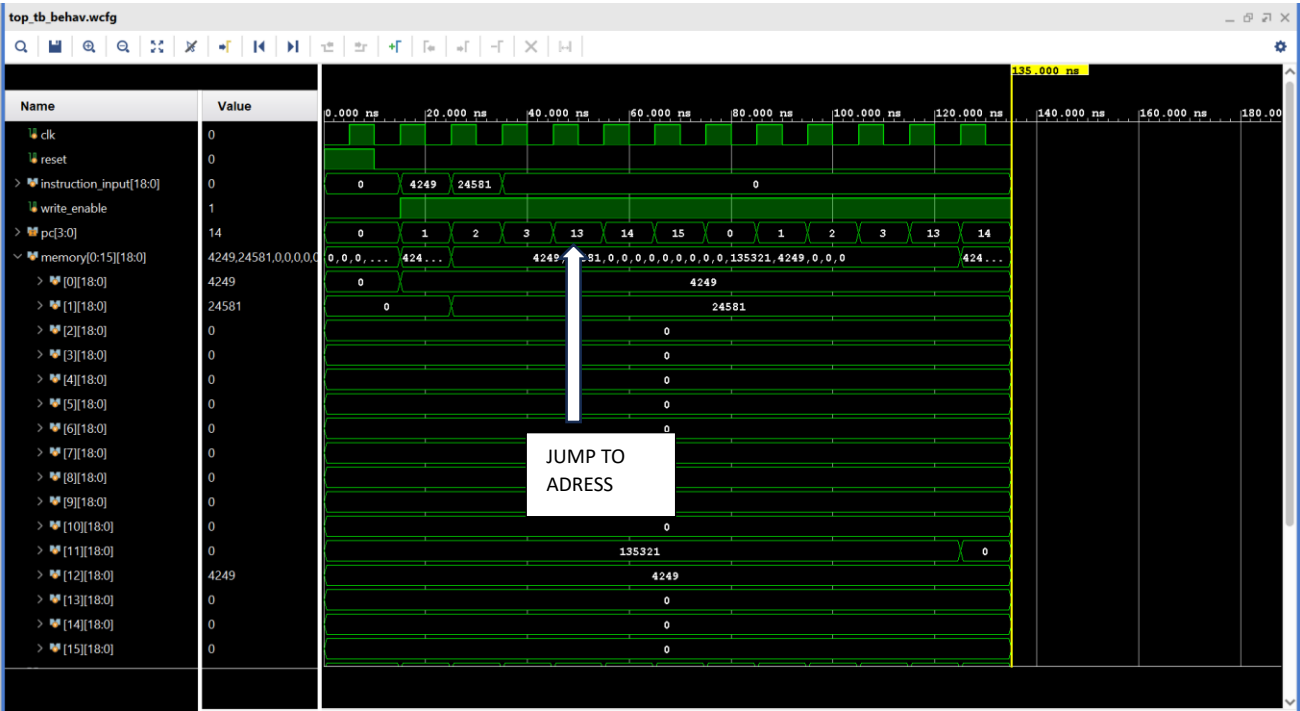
top_tb_behav.wcfg

135.000 ns

| Name | Value |
|---|---|
| clk | 0 |
| reset | 0 |
| instruction_input[18:0] | 0 |
| write_enable | 1 |
| pc[3:0] | 14 |
| memory[0:15][18:0] | 4249,24581,0,0,0,0,0 |
| [0][18:0] | 4249 |
| [1][18:0] | 24581 |
| [2][18:0] | 0 |
| [3][18:0] | 0 |
| [4][18:0] | 0 |
| [5][18:0] | 0 |
| [6][18:0] | 0 |
| [7][18:0] | 0 |
| [8][18:0] | 0 |
| [9][18:0] | 0 |
| [10][18:0] | 0 |
| [11][18:0] | 0 |
| [12][18:0] | 4249 |
| [13][18:0] | 0 |
| [14][18:0] | 0 |
| [15][18:0] | 0 |

0.000 ns 20.000 ns 40.000 ns 60.000 ns 80.000 ns 100.000 ns 120.000 ns 140.000 ns 160.000 ns 180.00

0 4249 24581 0

0 1 2 3 13 14 15 0 1 2 3 13 14

0,0,0,... 424... 4249,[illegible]581,0,0,0,0,0,0,0,0,0,135321,4249,0,0,0 424...

0 4249

0 24581

0

0

0

0

0

0

JUMP TO ADRESS

0

135321 0

4249

0

0

0